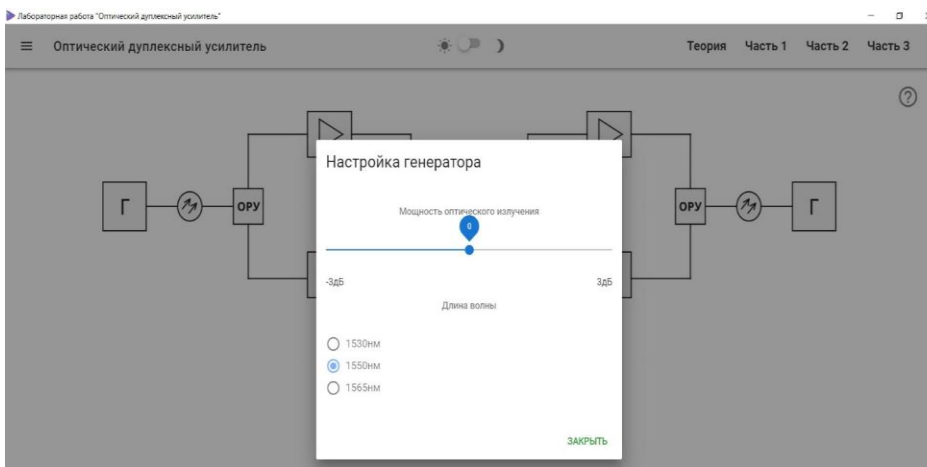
Лабораторная работа "Оптический дуплексный усилитель"

Оптический дуплексный усилитель

Теория Часть 1 Часть 2 Часть 3

?

Г

ОРУ

ОРУ

Г

Настройка генератора

Мощность оптического излучения

0

-3дБ

3дБ

Длина волны

1530нм

1550нм

1565нм

ЗАКРЫТЬ